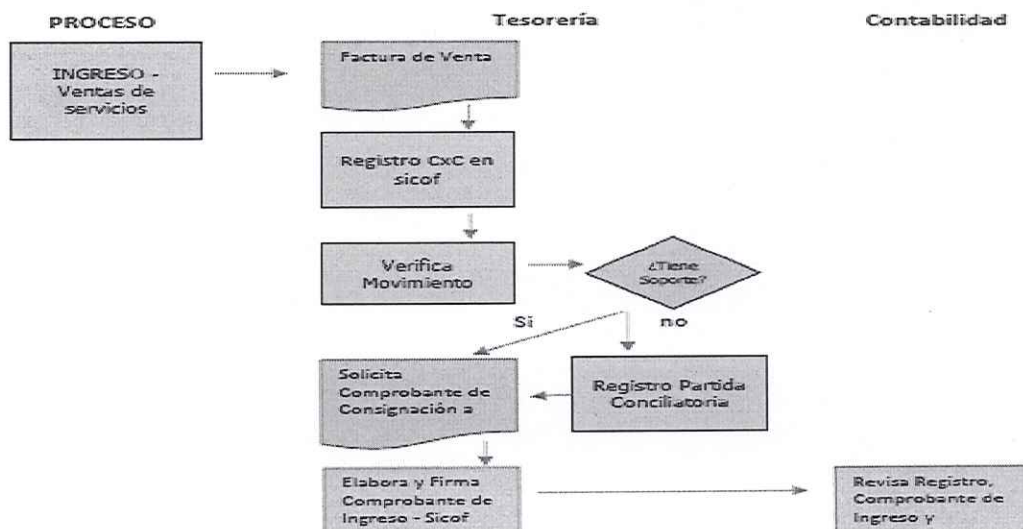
PROCESO

Tesorería

Contabilidad

INGRESO - Ventas de servicios

Factura de Venta

Registro CxC en sicof

Verifica Movimiento

¿Tiene Soporte?

Si

no

Solicita Comprobante de Consignación a

Registro Partida Conciliatoria

Elabora y Firma Comprobante de Ingreso - Sicof

Revisa Registro, Comprobante de Ingreso y